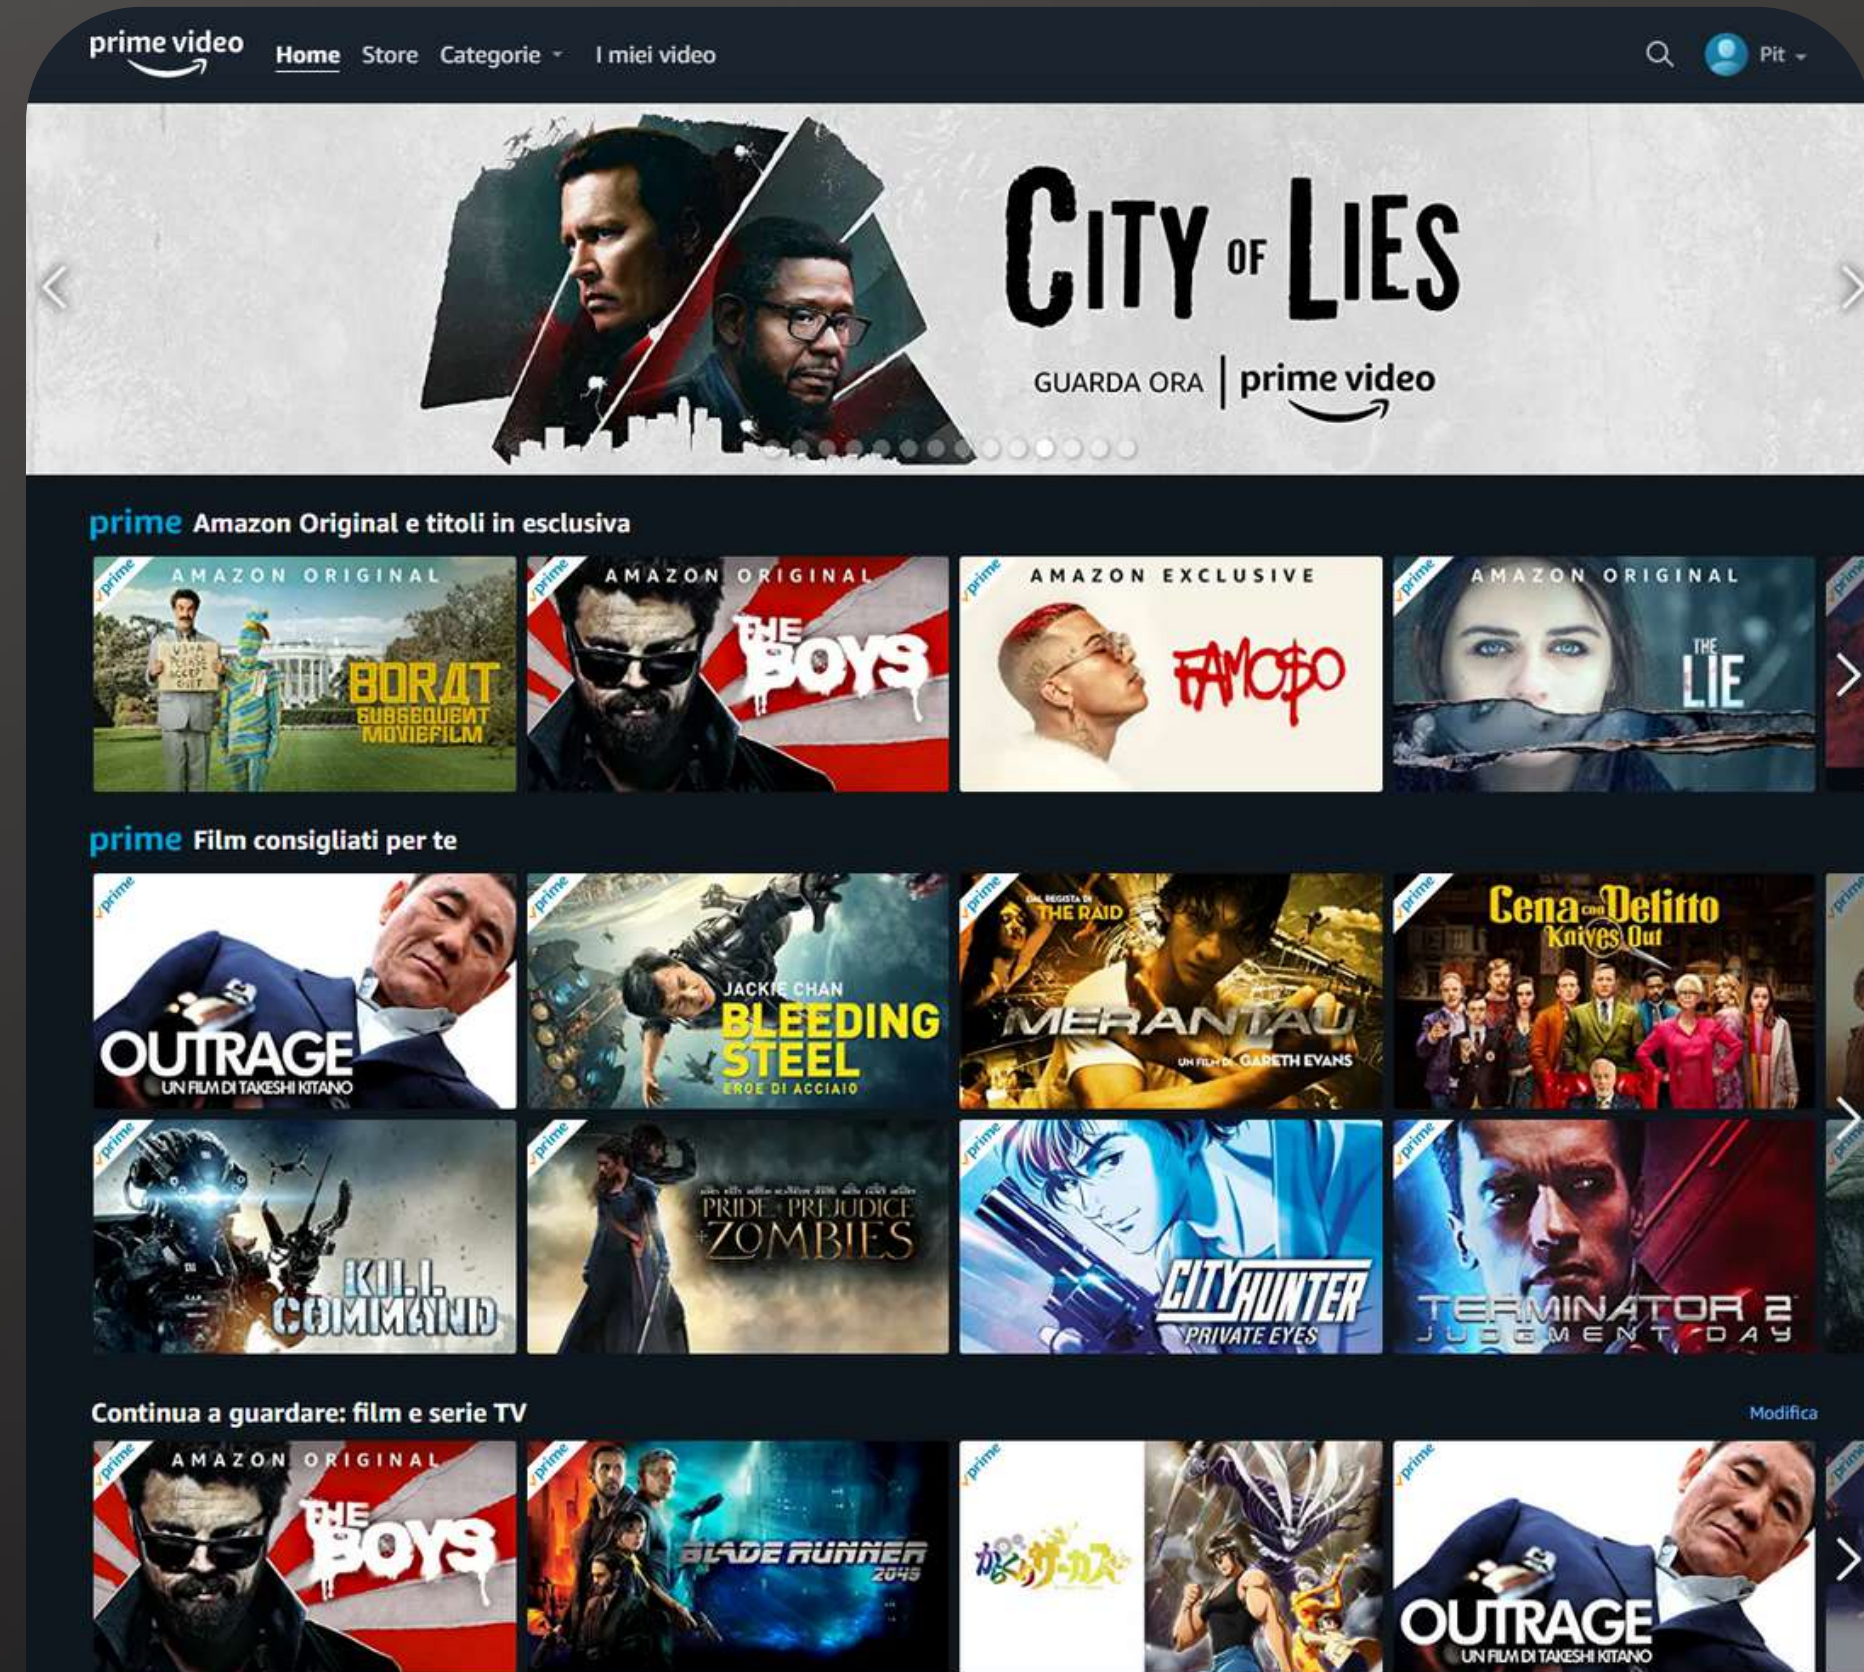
prime video Home Store Categorie I miei video Pit

CITY OF LIES
GUARDA ORA | prime video

prime Amazon Original e titoli in esclusiva

prime AMAZON ORIGINAL BORAT SUBSEQUENT MOVIEFILM

prime AMAZON ORIGINAL THE BOYS

prime AMAZON EXCLUSIVE FAMO$O

prime AMAZON ORIGINAL THE LIE

prime Film consigliati per te

prime OUTRAGE UN FILM DI TAKESHI KITANO

prime JACKIE CHAN BLEEDING STEEL EROE DI ACCIAIO

prime DAL REGISTA DI THE RAID MERANTAU UN FILM DI GARETH EVANS

prime Cena con Delitto Knives Out

prime KILL COMMAND

prime PRIDE + PREJUDICE + ZOMBIES

prime CITY HUNTER PRIVATE EYES

prime TERMINATOR 2 JUDGMENT DAY

Continua a guardare: film e serie TV
Modifica

prime AMAZON ORIGINAL THE BOYS

prime BLADE RUNNER 2049

prime からくりサーカス

prime OUTRAGE UN FILM DI TAKESHI KITANO